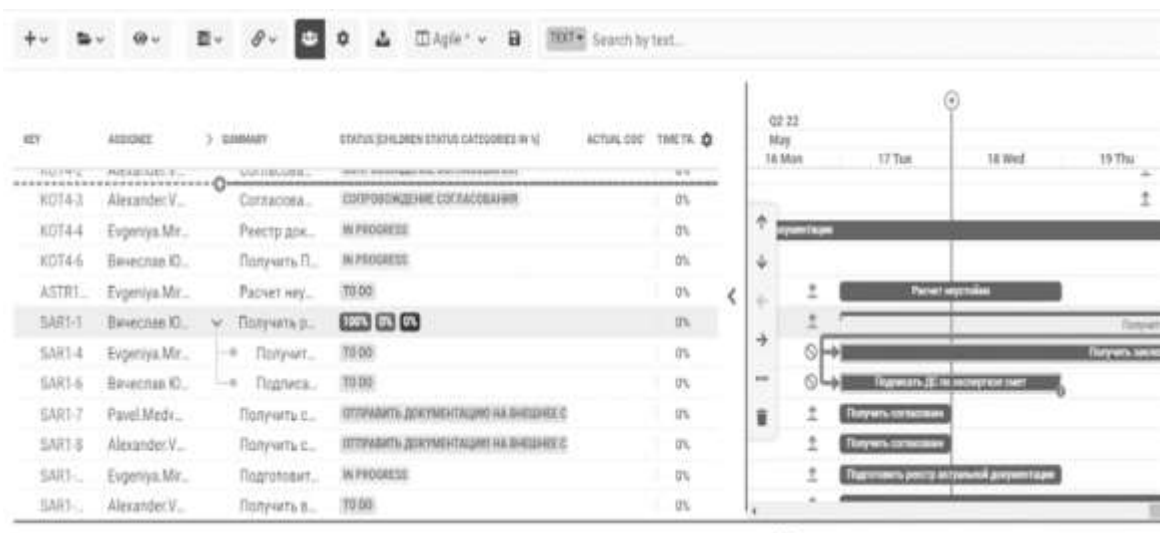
TEXT▾ Search by text...

Agile* ▾

| KEY | ASSIGNEE | SUMMARY | STATUS [CHILDREN STATUS CATEGORIES IN %] | ACTUAL COS | TIME TR. |
|---|---|---|---|---|---|
| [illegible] | Alexander.V... | Согласова... | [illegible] | | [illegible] |
| KOT4-3 | Alexander.V... | Согласова... | СОПРОВОЖДЕНИЕ СОГЛАСОВАНИЯ | | 0% |
| KOT4-4 | Evgeniya.Mir... | Реестр док... | IN PROGRESS | | 0% |
| KOT4-6 | Вячеслав Ю... | Получить П... | IN PROGRESS | | 0% |
| ASTR1... | Evgeniya.Mir... | Расчет неу... | TO DO | | 0% |
| SAR1-1 | Вячеслав Ю... | Получить р... | 100% 0% 0% | | 0% |
| SAR1-4 | Evgeniya.Mir... | Получит... | TO DO | | 0% |
| SAR1-6 | Вячеслав Ю... | Подписа... | TO DO | | 0% |
| SAR1-7 | Pavel.Medv... | Получить с... | ОТПРАВИТЬ ДОКУМЕНТАЦИЮ НА ВНЕШНЕЕ С | | 0% |
| SAR1-8 | Alexander.V... | Получить с... | ОТПРАВИТЬ ДОКУМЕНТАЦИЮ НА ВНЕШНЕЕ С | | 0% |
| SAR1-... | Evgeniya.Mir... | Подготовит... | IN PROGRESS | | 0% |
| SAR1-... | Alexander.V... | Получить в... | TO DO | | 0% |

Q2 22
May
16 Mon 17 Tue 18 Wed 19 Thu

...кументации
Расчет неустойки
Получит...
Получить заклю...
Подписать ДС по экспертизе смет
Получить согласовани
Получить согласование
Подготовить реестр актуальной документации